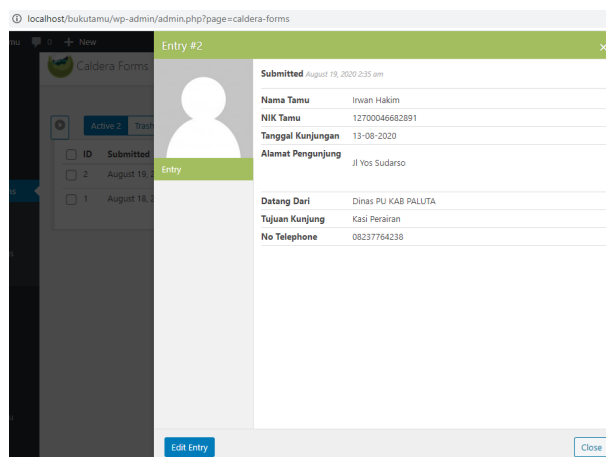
localhost/bukutamu/wp-admin/admin.php?page=caldera-forms

mu 0 + New

Caldera Forms

Active 2 Trash

ID Submitted

2 August 19, 2

1 August 18, 2

Entry #2

×

Entry

Submitted August 19, 2020 2:35 am

| | |
|---|---|
| Nama Tamu | Irwan Hakim |
| NIK Tamu | 12700046682891 |
| Tanggal Kunjungan | 13-08-2020 |
| Alamat Pengunjung | Jl Yos Sudarso |
| Datang Dari | Dinas PU KAB PALUTA |
| Tujuan Kunjung | Kasi Perairan |
| No Telephone | 08237764238 |

Edit Entry

Close